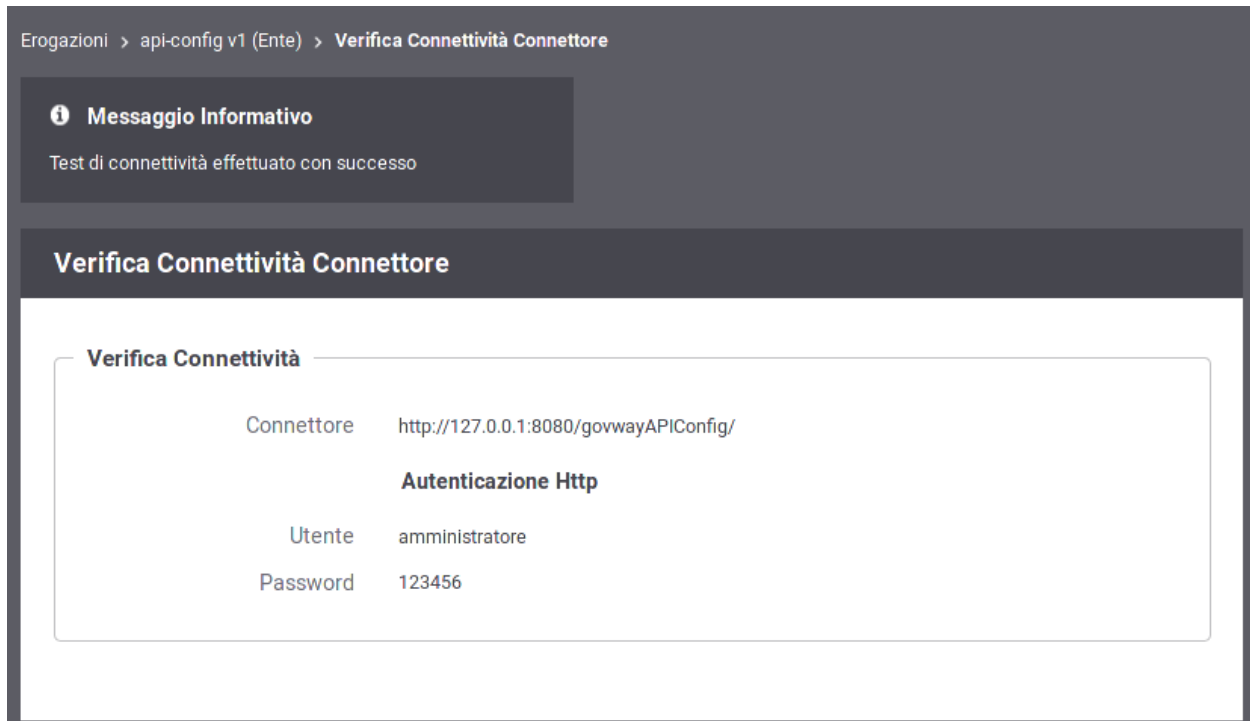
Erogazioni > api-config v1 (Ente) > Verifica Connettività Connettore

Messaggio Informativo

Test di connettività effettuato con successo

Verifica Connettività Connettore

Verifica Connettività

Connettore http://127.0.0.1:8080/govwayAPIConfig/

Autenticazione Http

Utente amministratore

Password 123456